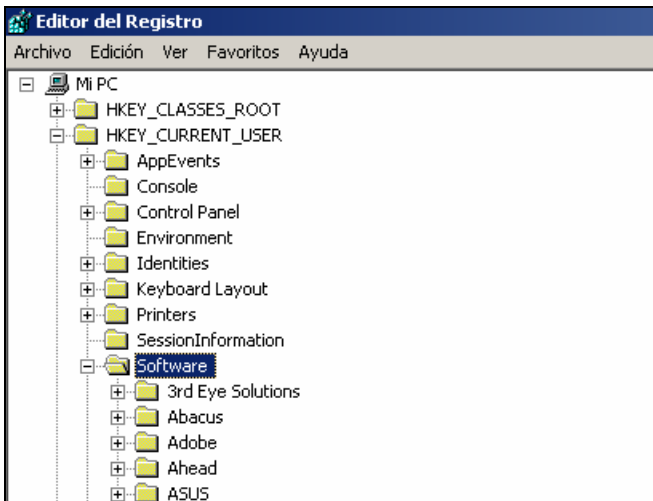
Editor del Registro

Archivo Edición Ver Favoritos Ayuda

Mi PC
HKEY_CLASSES_ROOT
HKEY_CURRENT_USER
AppEvents
Console
Control Panel
Environment
Identities
Keyboard Layout
Printers
SessionInformation
Software
3rd Eye Solutions
Abacus
Adobe
Ahead
ASUS